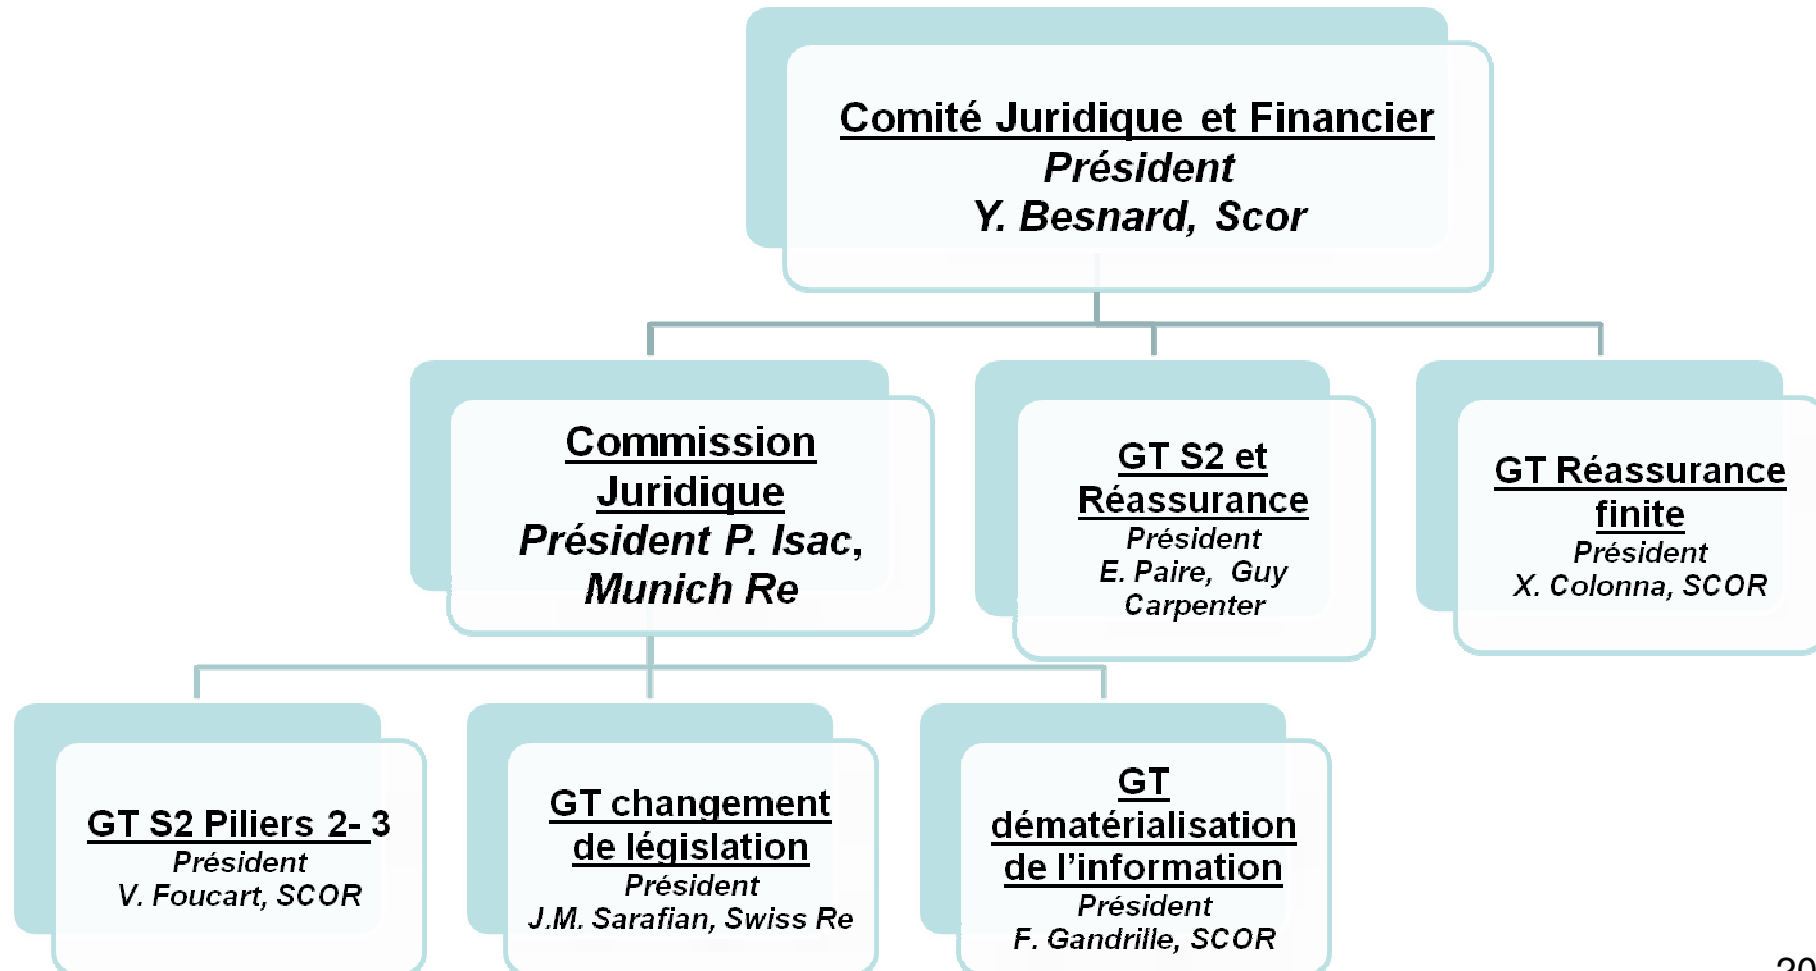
Comité Juridique et Financier
Président
Y. Besnard, Scor

Commission Juridique
Président P. Isac, Munich Re

GT S2 et Réassurance
Président
E. Paire, Guy Carpenter

GT Réassurance finite
Président
X. Colonna, SCOR

GT S2 Piliers 2- 3
Président
V. Foucart, SCOR

GT changement de législation
Président
J.M. Sarafian, Swiss Re

GT dématérialisation de l'information
Président
F. Gandrille, SCOR

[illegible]